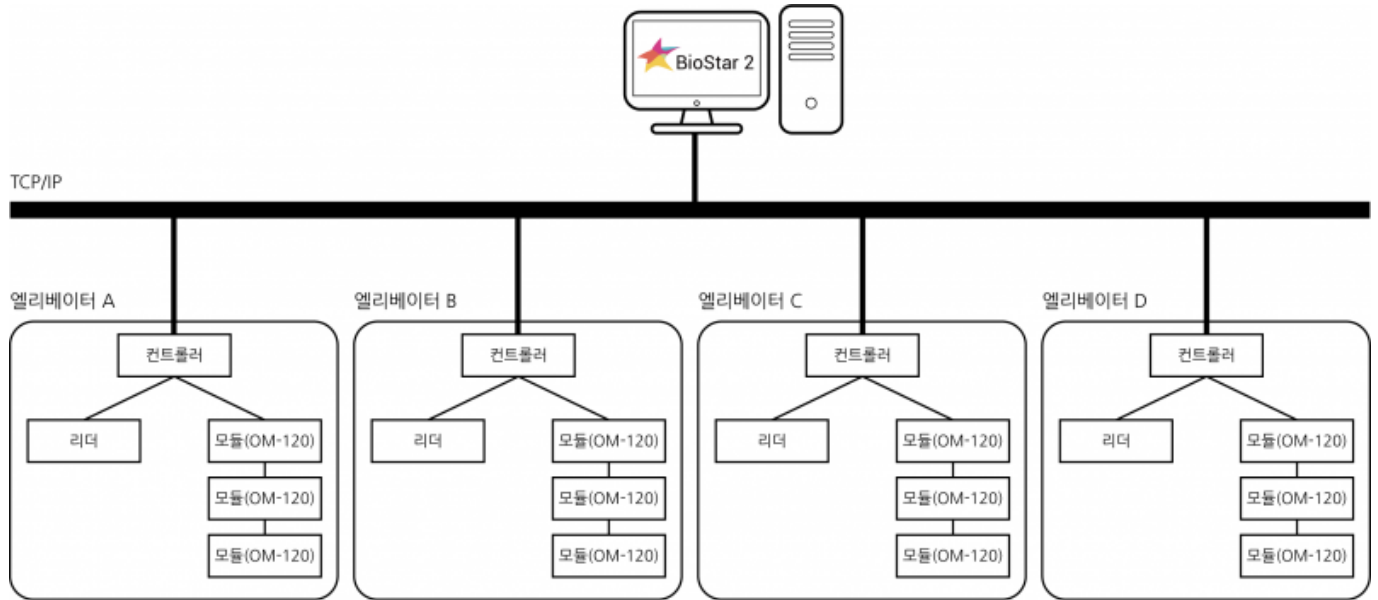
BioStar 2

TCP/IP

엘리베이터 A

컨트롤러

리더

모듈(OM-120)

모듈(OM-120)

모듈(OM-120)

엘리베이터 B

컨트롤러

리더

모듈(OM-120)

모듈(OM-120)

모듈(OM-120)

엘리베이터 C

컨트롤러

리더

모듈(OM-120)

모듈(OM-120)

모듈(OM-120)

엘리베이터 D

컨트롤러

리더

모듈(OM-120)

모듈(OM-120)

모듈(OM-120)